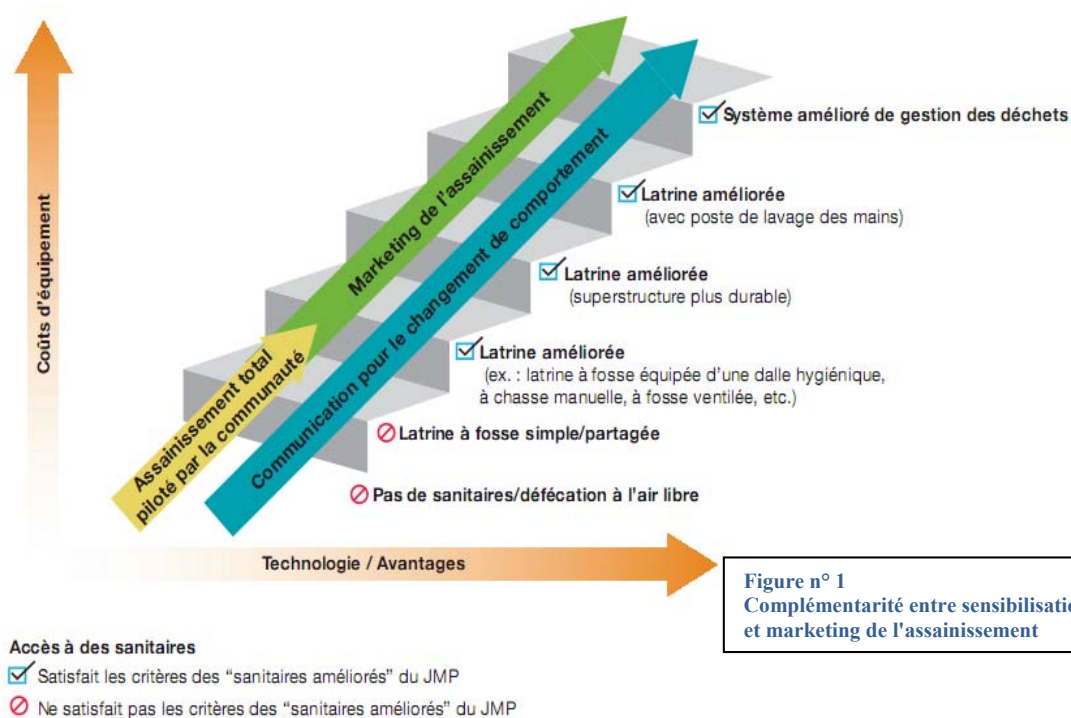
Coûts d'équipement

Système amélioré de gestion des déchets

Latrine améliorée
(avec poste de lavage des mains)

Latrine améliorée
(superstructure plus durable)

Latrine améliorée
(ex. : latrine à fosse équipée d'une dalle hygiénique, à chasse manuelle, à fosse ventilée, etc.)

Latrine à fosse simple/partagée

Pas de sanitaires/défécation à l'air libre

Marketing de l'assainissement

Assainissement total piloté par la communauté

Communication pour le changement de comportement

Technologie / Avantages

Figure n° 1
Complémentarité entre sensibilisatio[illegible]
et marketing de l'assainissement

Accès à des sanitaires
Satisfait les critères des "sanitaires améliorés" du JMP
Ne satisfait pas les critères des "sanitaires améliorés" du JMP